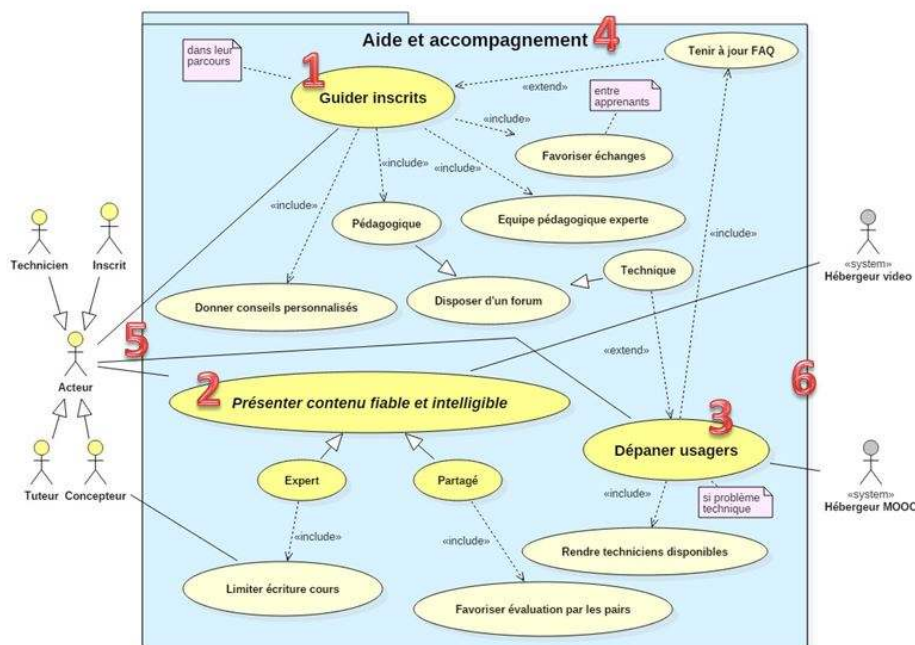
Aide et accompagnement 4

dans leur parcours

1

Guider inscrits

Tenir à jour FAQ

«extend»

entre apprenants

«include»

Favoriser échanges

«include»

«include»

«include»

Pédagogique

Equipe pédagogique experte

«include»

Technique

Technicien

Inscrit

Donner conseils personnalisés

Disposer d'un forum

«system»
Hébergeur video

5

«extend»

Acteur

2 Présenter contenu fiable et intelligible

6

3

Dépaner usagers

Expert

Partagé

«system»
Hébergeur MOOC

Tuteur

Concepteur

«include»

si problème technique

«include»

«include»

Rendre techniciens disponibles

Limiter écriture cours

Favoriser évaluation par les pairs